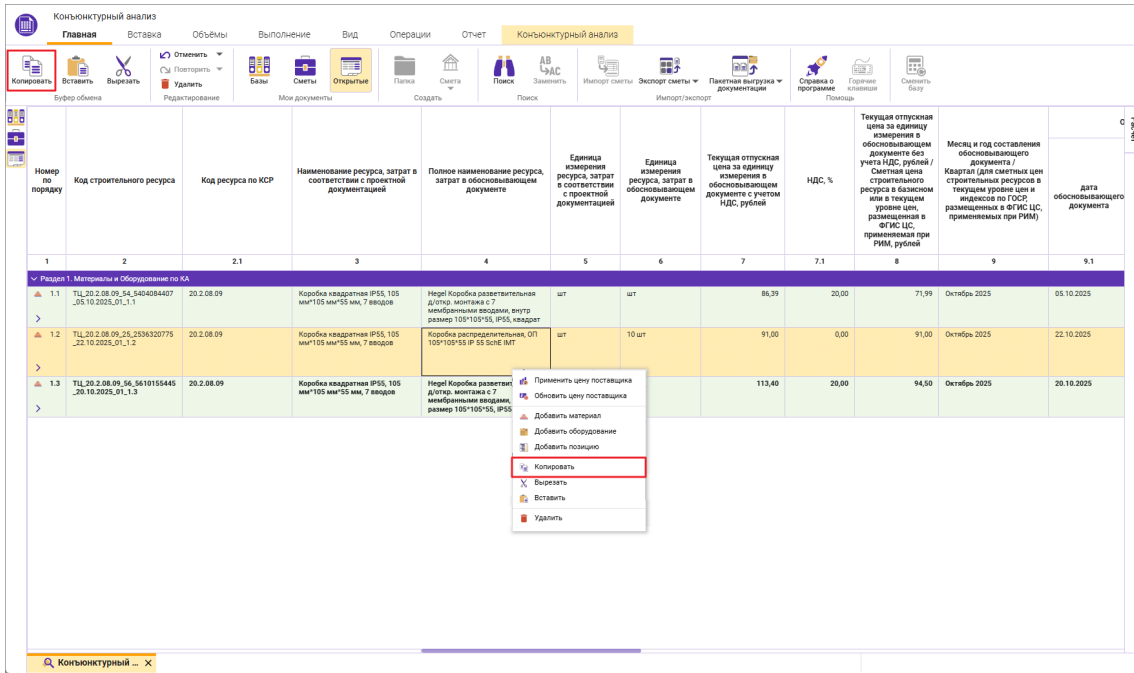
Конъюнктурный анализ

Главная Вставка Объёмы Выполнение Вид Операции Отчет Конъюнктурный анализ

Копировать Вставить Вырезать
Буфер обмена

Отменить Повторить Удалить
Редактирование

Базы Сметы Открытые
Мои документы

Папка Смета
Создать

Поиск Заменить
Поиск

Импорт сметы Экспорт сметы Пакетная выгрузка документации
Импорт/экспорт

Справка о программе Горячие клавиши Сменить базу
Помощь

| Номер по порядку | Код строительного ресурса | Код ресурса по КСР | Наименование ресурса, затрат в соответствии с проектной документацией | Полное наименование ресурса, затрат в обосновывающем документе | Единица измерения ресурса, затрат в соответствии с проектной документацией | Единица измерения ресурса, затрат в обосновывающем документе | Текущая отпускная цена за единицу измерения в обосновывающем документе с учетом НДС, рублей | НДС, % | Текущая отпускная цена за единицу измерения в обосновывающем документе без учета НДС, рублей / Сметная цена строительного ресурса в базисном или в текущем уровне цен, размещенная в ФГИС ЦС, применяемая при РИМ, рублей | Месяц и год составления обосновывающего документа / Квартал (для сметных цен строительных ресурсов в текущем уровне цен и индексов по ГОСР, размещенных в ФГИС ЦС, применяемых при РИМ) | дата обосновывающего документа |
|---|---|---|---|---|---|---|---|---|---|---|---|
| 1 | 2 | 2.1 | 3 | 4 | 5 | 6 | 7 | 7.1 | 8 | 9 | 9.1 |
| Раздел 1. Материалы и Оборудование по КА | | | | | | | | | | | |
| 1.1 | ТЦ_20.2.08.09_54_5404084407_05.10.2025_01_1.1 | 20.2.08.09 | Коробка квадратная IP55, 105 мм*105 мм*55 мм, 7 вводов | Hegel Коробка разветвительная д/откр. монтажа с 7 мембранными вводами, внутр размер 105*105*55, IP55, квадрат | шт | шт | 86,39 | 20,00 | 71,99 | Октябрь 2025 | 05.10.2025 |
| 1.2 | ТЦ_20.2.08.09_25_2536320775_22.10.2025_01_1.2 | 20.2.08.09 | Коробка квадратная IP55, 105 мм*105 мм*55 мм, 7 вводов | Коробка распределительная, ОП 105*105*55 IP 55 SchE IMT | шт | 10 шт | 91,00 | 0,00 | 91,00 | Октябрь 2025 | 22.10.2025 |
| 1.3 | ТЦ_20.2.08.09_56_5610155445_20.10.2025_01_1.3 | 20.2.08.09 | Коробка квадратная IP55, 105 мм*105 мм*55 мм, 7 вводов | Hegel Коробка разветвит д/откр. монтажа с 7 мембранными вводами, размер 105*105*55 | | | 113,40 | 20,00 | 94,50 | Октябрь 2025 | 20.10.2025 |

Применить цену поставщика
Обновить цену поставщика
Добавить материал
Добавить оборудование
Добавить позицию
Копировать
Вырезать
Вставить
Удалить

Конъюнктурный ... ×